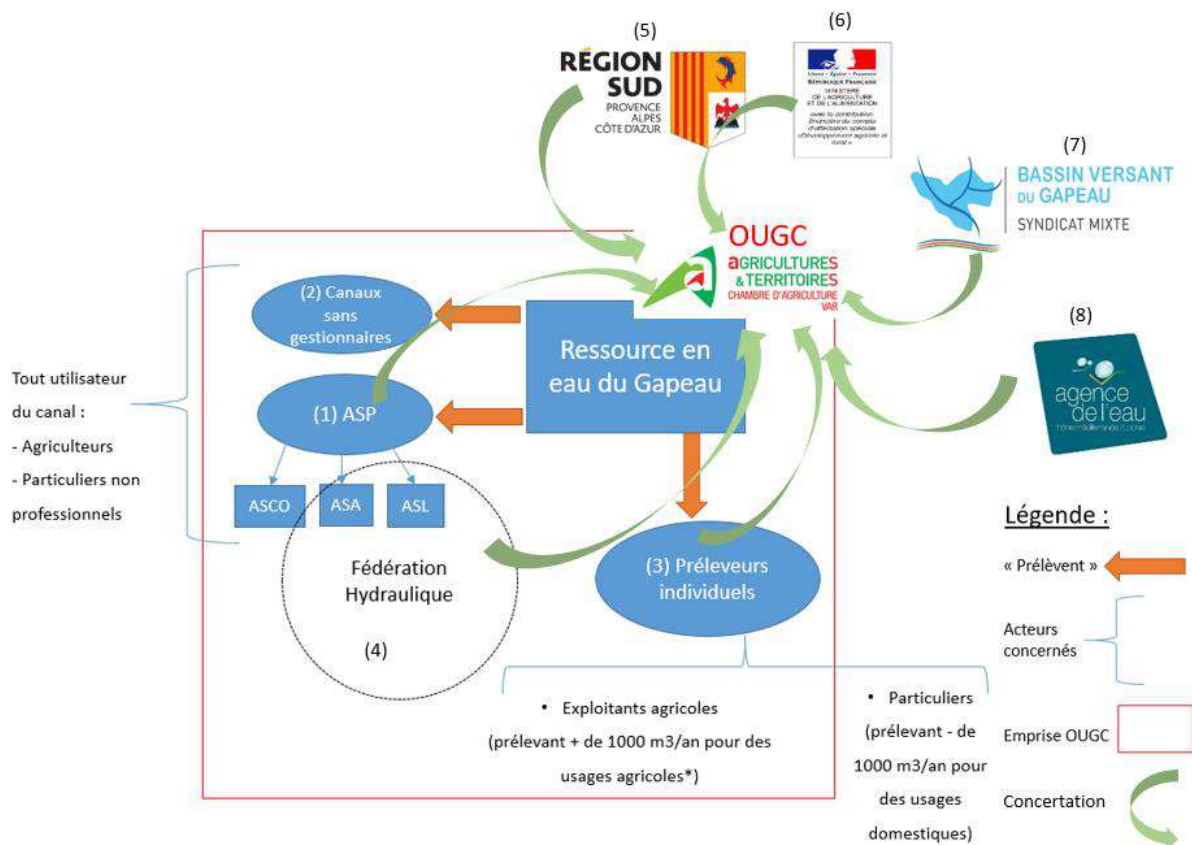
(5)

RÉGION SUD
PROVENCE ALPES CÔTE D'AZUR

(6)

Liberté · Égalité · Fraternité
RÉPUBLIQUE FRANÇAISE
MINISTÈRE DE L'AGRICULTURE ET DE L'ALIMENTATION
avec la contribution financière du compte d'affectation spéciale «Développement agricole et rural»

(7)

BASSIN VERSANT DU GAPEAU
SYNDICAT MIXTE

OUGC
aGRICULTURES & TERRITOIRES
CHAMBRE D'AGRICULTURE VAR

(8)

agence de l'eau
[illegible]

(2) Canaux sans gestionnaires

Ressource en eau du Gapeau

Tout utilisateur du canal :
- Agriculteurs
- Particuliers non professionnels

(1) ASP

ASCO
ASA
ASL

Fédération Hydraulique

(4)

(3) Préleveurs individuels

• Exploitants agricoles
(prélevant + de 1000 m3/an pour des usages agricoles*)

• Particuliers
(prélevant - de 1000 m3/an pour des usages domestiques)

Légende :

« Prélèvent »

Acteurs concernés

Emprise OUGC

Concertation